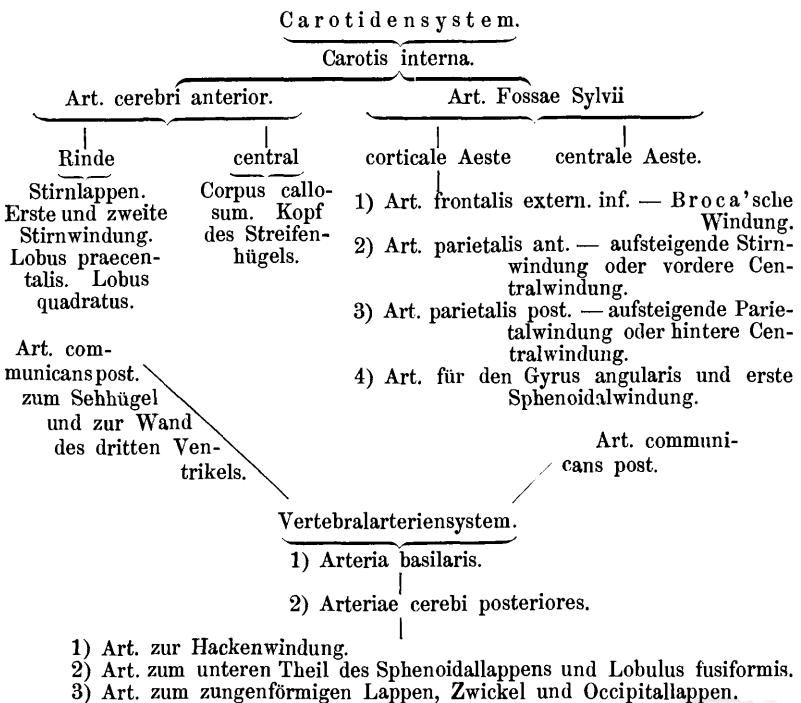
Carotidensystem.

Carotis interna.

Art. cerebri anterior.

Art. Fossae Sylvii

Rinde

Stirnlappen. Erste und zweite Stirnwindung. Lobus praecentalis. Lobus quadratus.

central

Corpus callosum. Kopf des Streifenhügels.

corticale Aeste

centrale Aeste.

1) Art. frontalis extern. inf. — Broca'sche Windung.
2) Art. parietalis ant. — aufsteigende Stirnwindung oder vordere Centralwindung.
3) Art. parietalis post. — aufsteigende Parietalwindung oder hintere Centralwindung.
4) Art. für den Gyrus angularis und erste Sphenoidalwindung.

Art. communicans post. zum Sehhügel und zur Wand des dritten Ventrikels.

Art. communicans post.

Vertebralarteriensystem.

1) Arteria basilaris.

2) Arteriae cerebi posteriores.

1) Art. zur Hackenwindung.
2) Art. zum unteren Theil des Sphenoidallappens und Lobulus fusiformis.
3) Art. zum zungenförmigen Lappen, Zwickel und Occipitallappen.